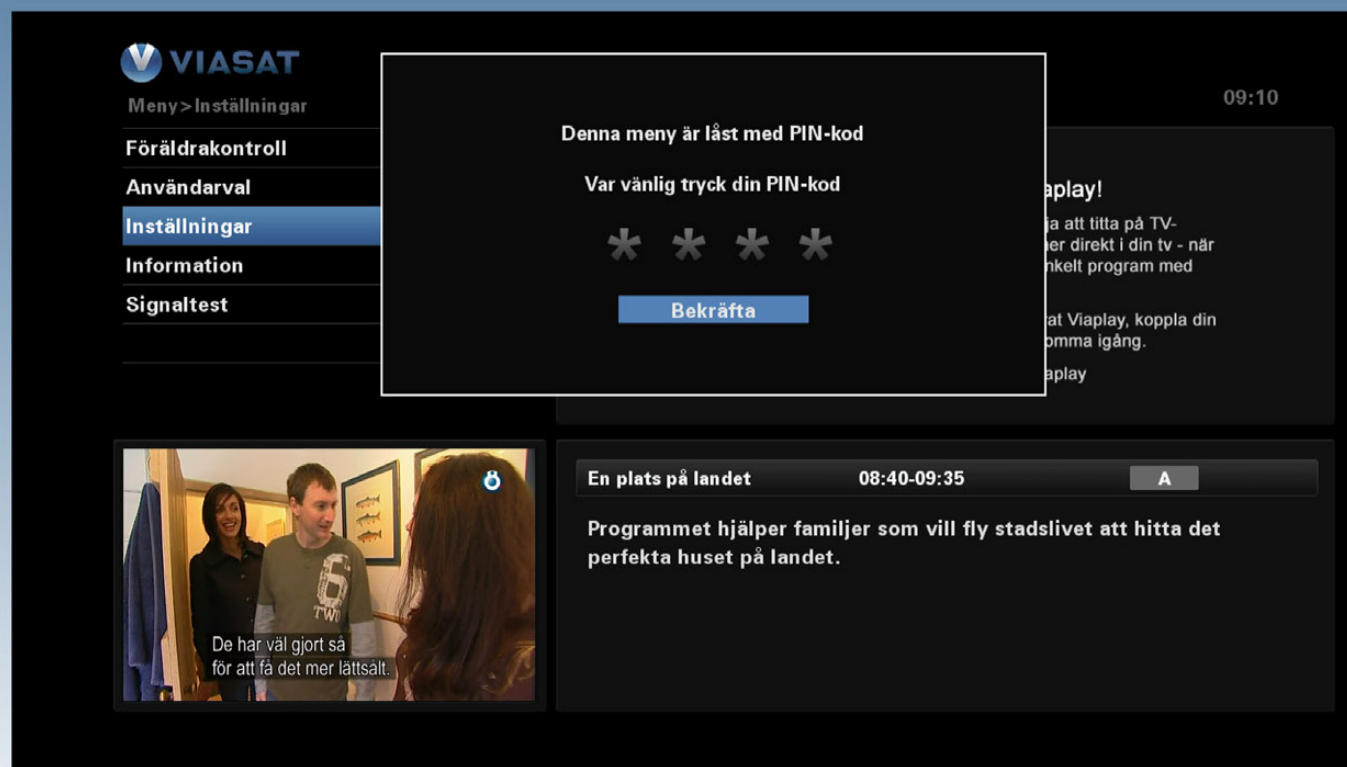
VIASAT

Meny>Inställningar

09:10

Föräldrakontroll
Användarval
Inställningar
Information
Signaltest

Denna meny är låst med PIN-kod

Var vänlig tryck din PIN-kod

* * * *

Bekräfta

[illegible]aplay!

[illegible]ja att titta på TV-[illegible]er direkt i din tv - när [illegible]nkelt program med

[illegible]at Viaplay, koppla din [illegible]omma igång.

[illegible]aplay

8

De har väl gjort så för att få det mer lättsalt.

En plats på landet 08:40-09:35 A

Programmet hjälper familjer som vill fly stadslivet att hitta det perfekta huset på landet.